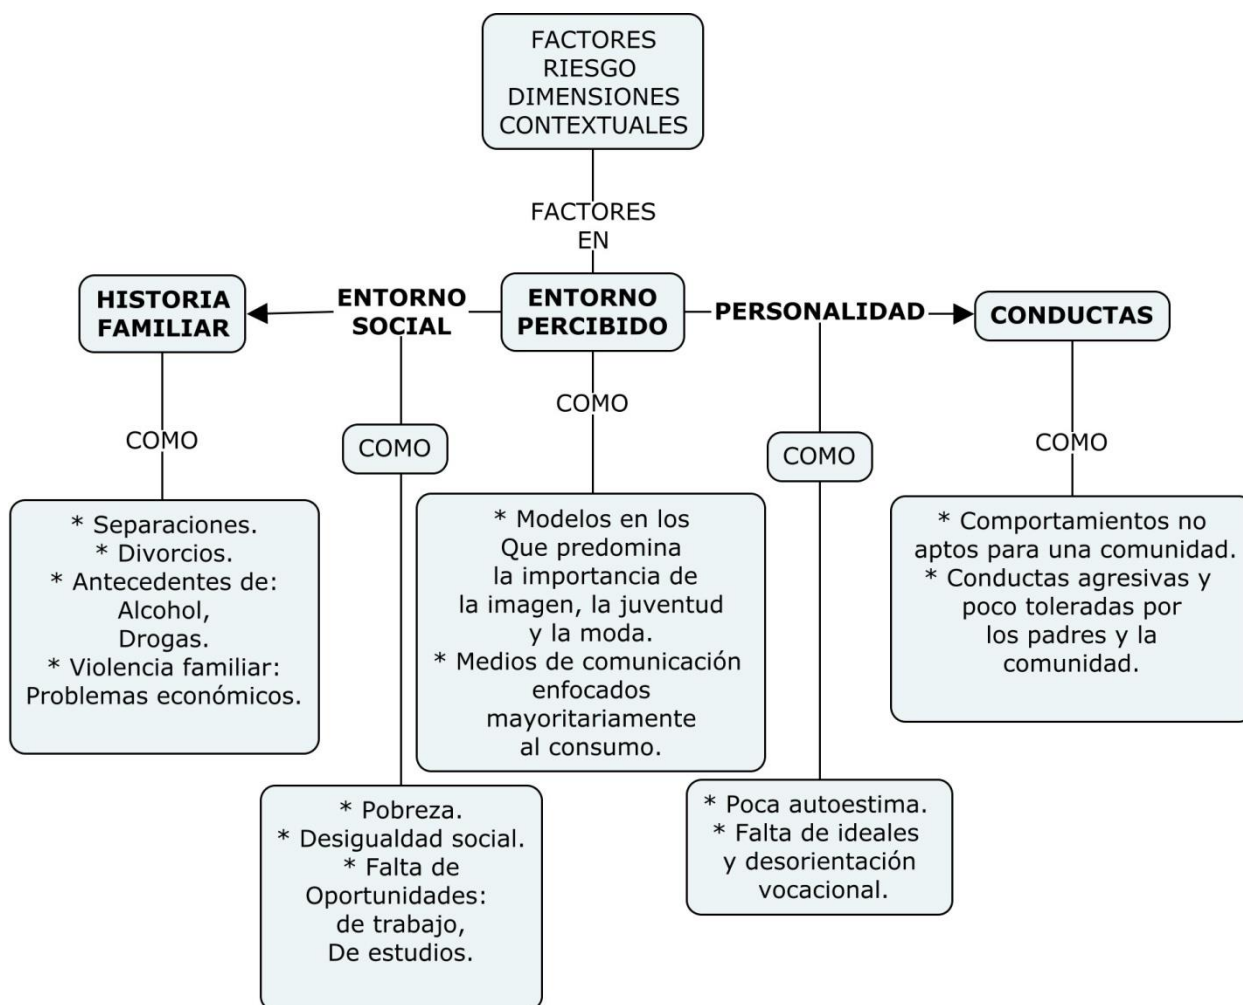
FACTORES RIESGO DIMENSIONES CONTEXTUALES

FACTORES EN

HISTORIA FAMILIAR

ENTORNO SOCIAL

ENTORNO PERCIBIDO

PERSONALIDAD

CONDUCTAS

COMO

* Separaciones.
* Divorcios.
* Antecedentes de:
Alcohol,
Drogas.
* Violencia familiar:
Problemas económicos.

COMO

* Pobreza.
* Desigualdad social.
* Falta de Oportunidades:
de trabajo,
De estudios.

COMO

* Modelos en los Que predomina la importancia de la imagen, la juventud y la moda.
* Medios de comunicación enfocados mayoritariamente al consumo.

COMO

* Poca autoestima.
* Falta de ideales y desorientación vocacional.

COMO

* Comportamientos no aptos para una comunidad.
* Conductas agresivas y poco toleradas por los padres y la comunidad.